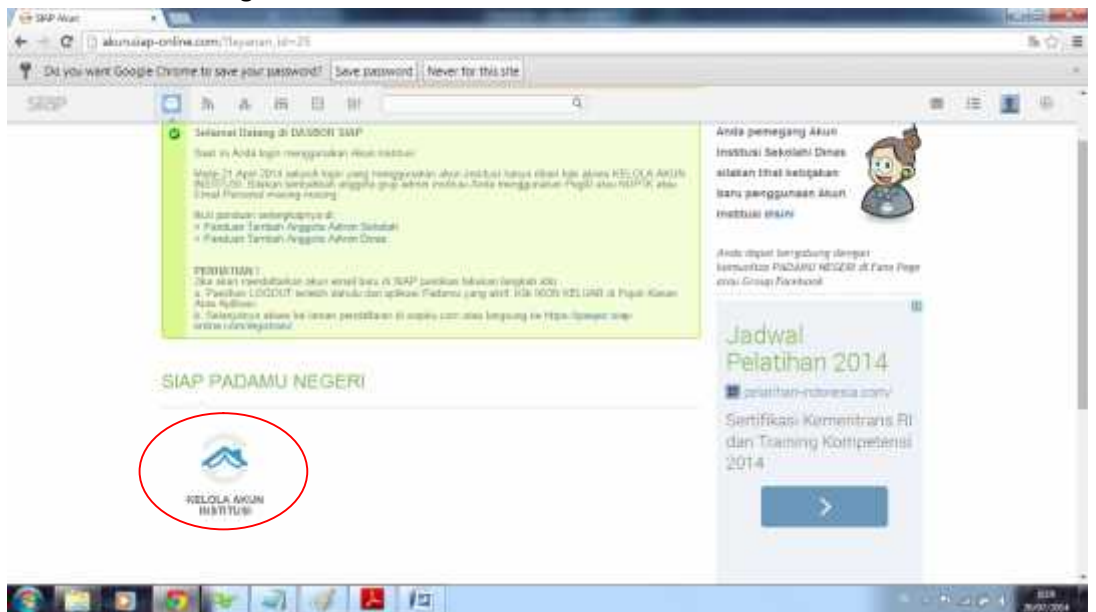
SIAP Akun

akunsiap-online.com/?layanan_id=25

Do you want Google Chrome to save your password? Save password Never for this site

SIAP

Selamat Datang di DASBOR SIAP

Saat ini Anda login menggunakan Akun Institusi

Mulai 21 April 2014 seluruh login yang menggunakan akun institusi hanya diberi hak akses KELOLA AKUN INSTITUSI. Silakan tambahkan anggota grup admin institusi Anda menggunakan PegID atau NUPTK atau Email Personal masing-masing.

Ikuti panduan selengkapnya di:
» Panduan Tambah Anggota Admin Sekolah
» Panduan Tambah Anggota Admin Dinas

PERHATIAN !
Jika akan mendaftarkan akun email baru di SIAP pastikan lakukan langkah ini:
a. Pastikan LOGOUT terlebih dahulu dari aplikasi Padamu yang aktif. Klik IKON KELUAR di Pojok Kanan Atas Aplikasi
b. Selanjutnya akses ke laman pendaftaran di siapku.com atau langsung ke https://psiapid.siap-online.com/registrasi

Anda pemegang Akun Institusi Sekolah/ Dinas silakan lihat kebijakan baru penggunaan Akun Institusi disini

Anda dapat bergabung dengan komunitas PADAMU NEGERI di Fans Page atau Group Facebook

SIAP PADAMU NEGERI

KELOLA AKUN INSTITUSI

Jadwal Pelatihan 2014
pelatihan-indonesia.com/
Sertifikasi Kementrans RI dan Training Kompetensi 2014

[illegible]